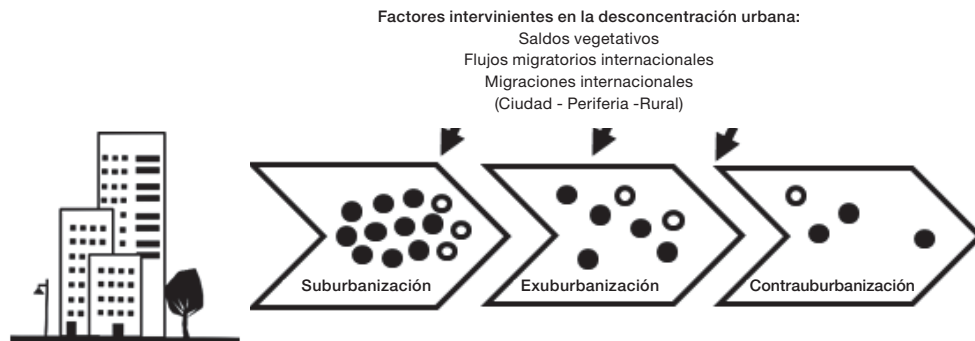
Factores intervinientes en la desconcentración urbana:
Saldos vegetativos
Flujos migratorios internacionales
Migraciones internacionales
(Ciudad - Periferia -Rural)

Suburbanización

Exuburbanización

Contraurbanización